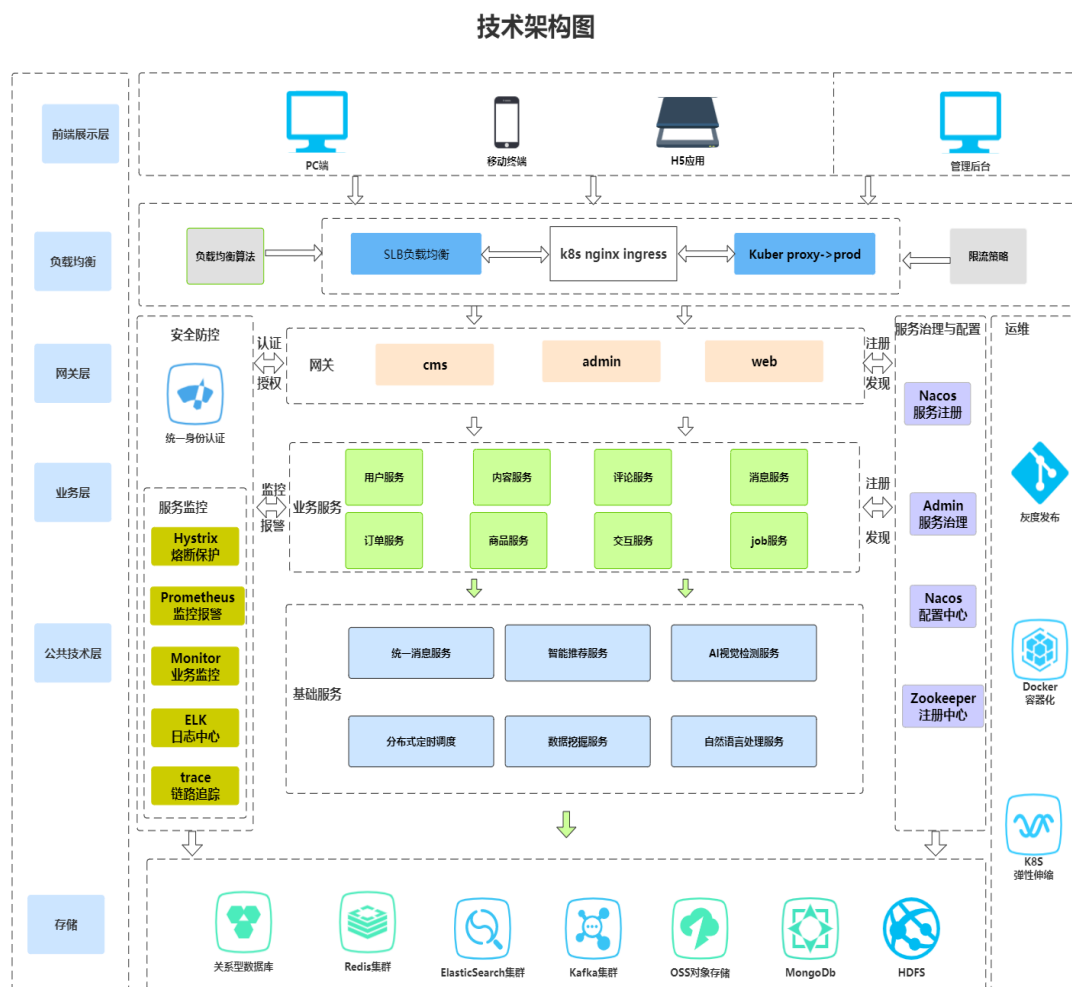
技术架构图

前端展示层

PC端

移动终端

H5应用

管理后台

负载均衡

负载均衡算法

SLB负载均衡

k8s nginx ingress

Kuber proxy->prod

限流策略

网关层

安全防控

认证

授权

网关

cms

admin

web

注册

发现

服务治理与配置

运维

统一身份认证

Nacos
服务注册

业务层

服务监控

监控

报警

业务服务

用户服务

内容服务

评论服务

消息服务

订单服务

商品服务

交互服务

job服务

注册

发现

Admin
服务治理

灰度发布

Hystrix
熔断保护

Prometheus
监控报警

Monitor
业务监控

ELK
日志中心

trace
链路追踪

公共技术层

基础服务

统一消息服务

智能推荐服务

AI视觉检测服务

分布式定时调度

数据挖掘服务

自然语言处理服务

Nacos
配置中心

Zookeeper
注册中心

Docker
容器化

K8S
弹性伸缩

存储

关系型数据库

Redis集群

ElasticSearch集群

Kafka集群

OSS对象存储

MongoDb

HDFS